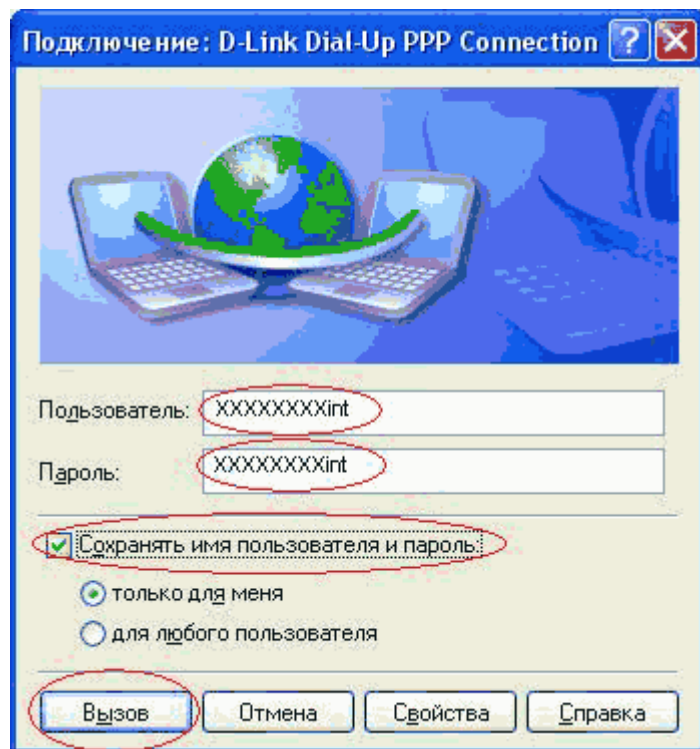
Подключение: D-Link Dial-Up PPP Connection

Пользователь: XXXXXXXXint

Пароль: XXXXXXXXint

Сохранять имя пользователя и пароль:

только для меня

для любого пользователя

Вызов
Отмена
Свойства
Справка